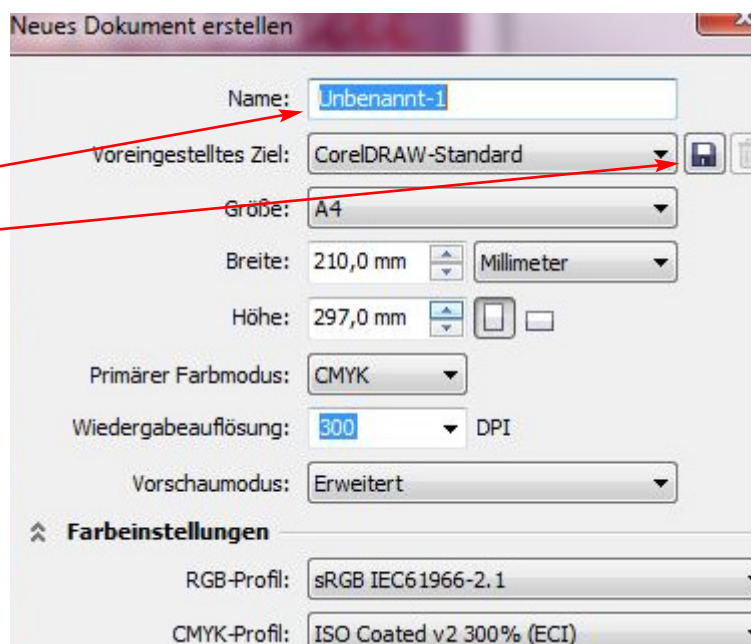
Neues Dokument erstellen

Name: Unbenannt-1

Voreingestelltes Ziel: CorelDRAW-Standard

Größe: A4

Breite: 210,0 mm Millimeter

Höhe: 297,0 mm

Primärer Farbmodus: CMYK

Wiedergabeauflösung: 300 DPI

Vorschaumodus: Erweitert

Farbeinstellungen

RGB-Profil: sRGB IEC61966-2.1

CMYK-Profil: ISO Coated v2 300% (ECI)